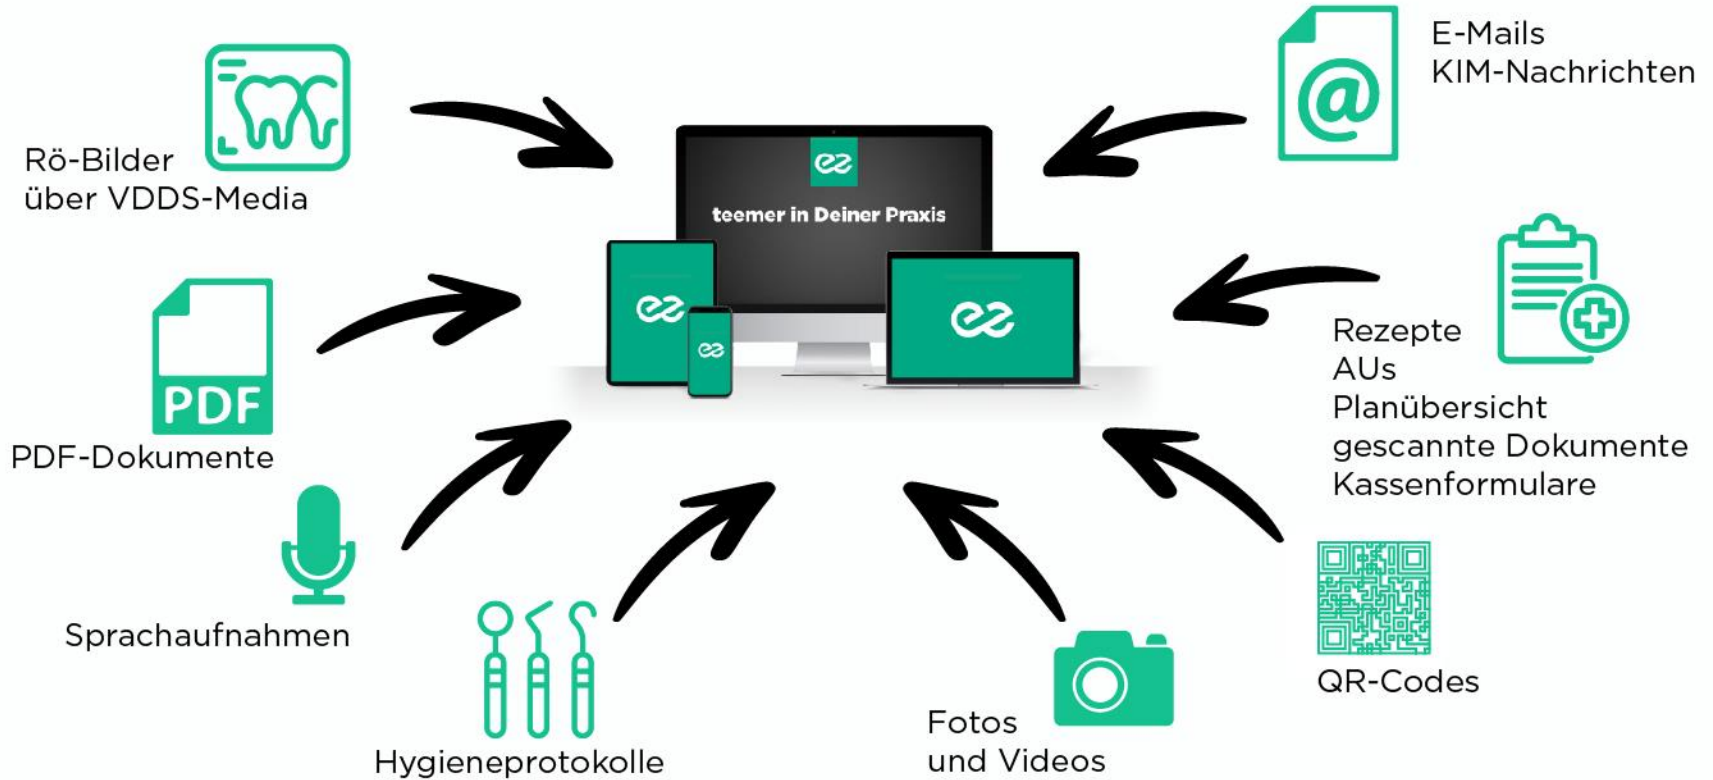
Rö-Bilder
über VDDS-Media

E-Mails
KIM-Nachrichten

teemer in Deiner Praxis

PDF

PDF-Dokumente

Rezepte
AUs
Planübersicht
gescannte Dokumente
Kassenformulare

Sprachaufnahmen

QR-Codes

Hygieneprotokolle

Fotos
und Videos